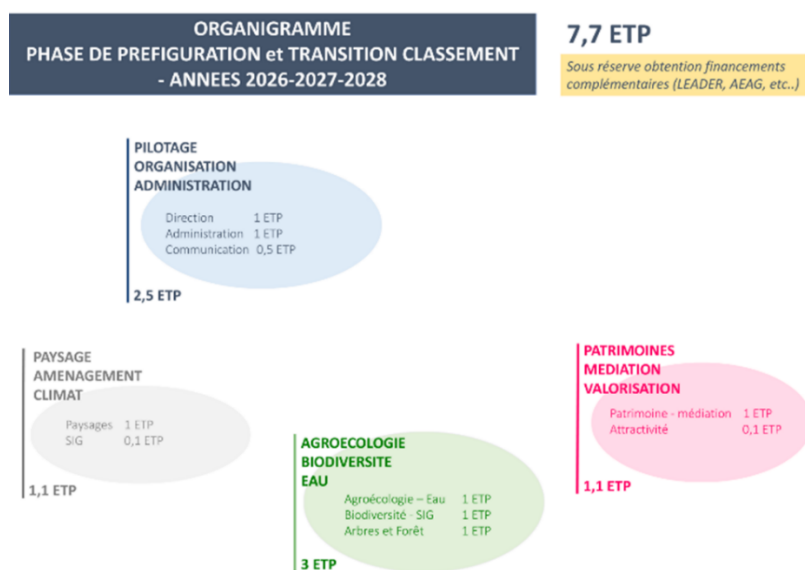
ORGANIGRAMME
PHASE DE PREFIGURATION et TRANSITION CLASSEMENT
- ANNEES 2026-2027-2028

7,7 ETP

Sous réserve obtention financements complémentaires (LEADER, AEAG, etc..)

PILOTAGE
ORGANISATION
ADMINISTRATION

Direction 1 ETP
Administration 1 ETP
Communication 0,5 ETP

2,5 ETP

PAYSAGE
AMENAGEMENT
CLIMAT

Paysages 1 ETP
SIG 0,1 ETP

1,1 ETP

AGROECOLOGIE
BIODIVERSITE
EAU

Agroécologie – Eau 1 ETP
Biodiversité - SIG 1 ETP
Arbres et Forêt 1 ETP

3 ETP

PATRIMOINES
MEDIATION
VALORISATION

Patrimoine - médiation 1 ETP
Attractivité 0,1 ETP

1,1 ETP